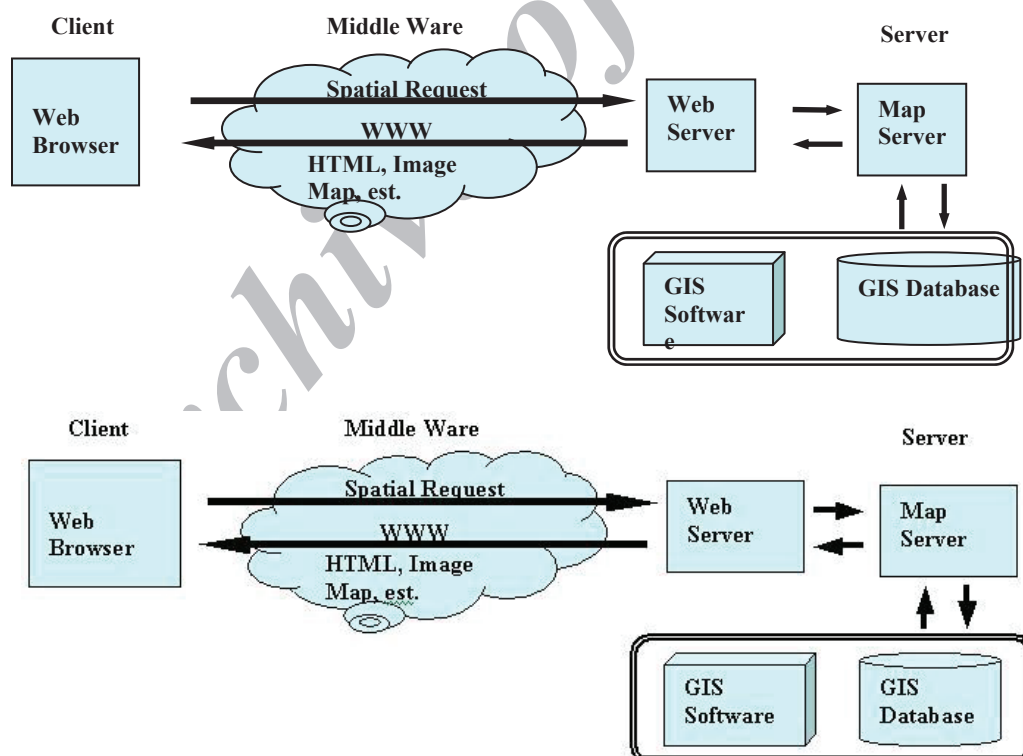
Client

Middle Ware

Server

Web Browser

Spatial Request

WWW

HTML, Image Map, est.

Web Server

Map Server

GIS Softwar e

GIS Database

Client

Middle Ware

Server

Web Browser

Spatial Request

WWW

HTML, Image Map, est.

Web Server

Map Server

GIS Software

GIS Database